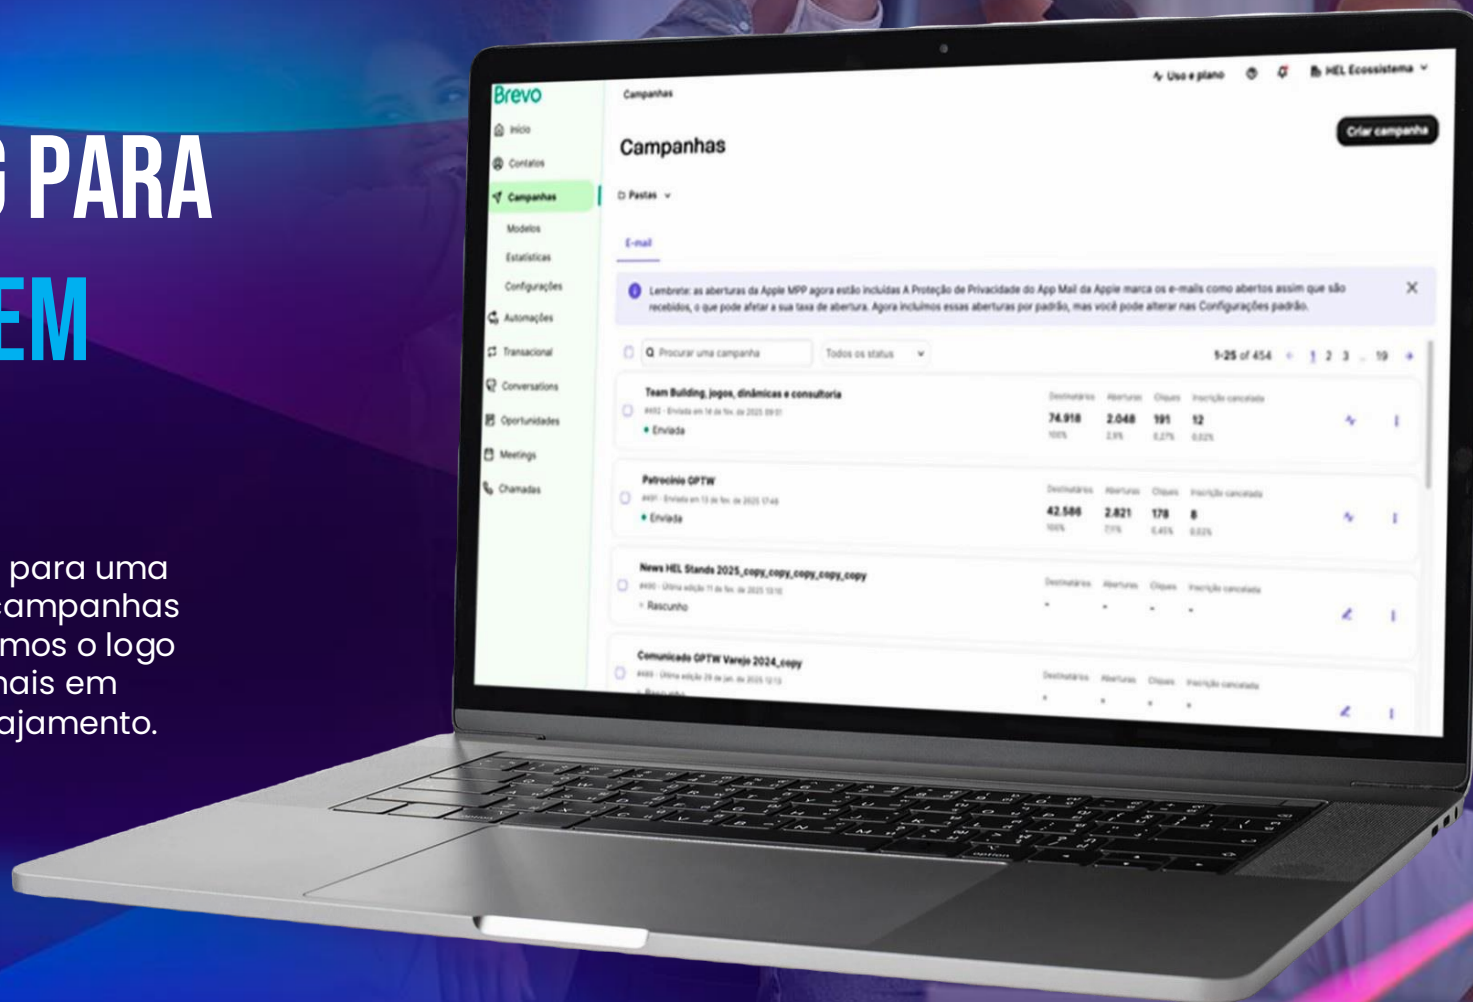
G PARA
EM

para uma campanhas mos o logo nais em ajamento.

Brevo
Início
Contatos
Campanhas
Modelos
Estatísticas
Configurações
Automações
Transacional
Conversations
Oportunidades
Meetings
Chamadas

Campanhas
Uso e plano
HEL Ecossistema
Campanhas
Criar campanha
Pastas
E-mail
Lembrete: as aberturas da Apple MPP agora estão incluídas A Proteção de Privacidade do App Mail da Apple marca os e-mails como abertos assim que são recebidos, o que pode afetar a sua taxa de abertura. Agora incluímos essas aberturas por padrão, mas você pode alterar nas Configurações padrão.
Procurar uma campanha
Todos os status
1-25 of 454 1 2 3 ... 19

| | Destinatários | Aberturas | Cliques | Inscrição cancelada |
|---|---|---|---|---|
| Team Building, jogos, dinâmicas e consultoria · #492 · Enviada em 14 de fev. de 2025 09:01 · Enviada | 74.918 100% | 2.048 2,8% | 191 0,27% | 12 0,02% |
| Patrocínio GPTW · #491 · Enviada em 13 de fev. de 2025 17:48 · Enviada | 42.586 100% | 2.821 7,1% | 178 0,45% | 8 0,02% |
| News HEL Stands 2025_copy_copy_copy_copy_copy · #490 · Última edição 11 de fev. de 2025 12:16 · Rascunho | - | - | - | - |
| Comunicado GPTW Varejo 2024_copy · #489 · Última edição 29 de jan. de 2025 12:13 | - | - | - | - |